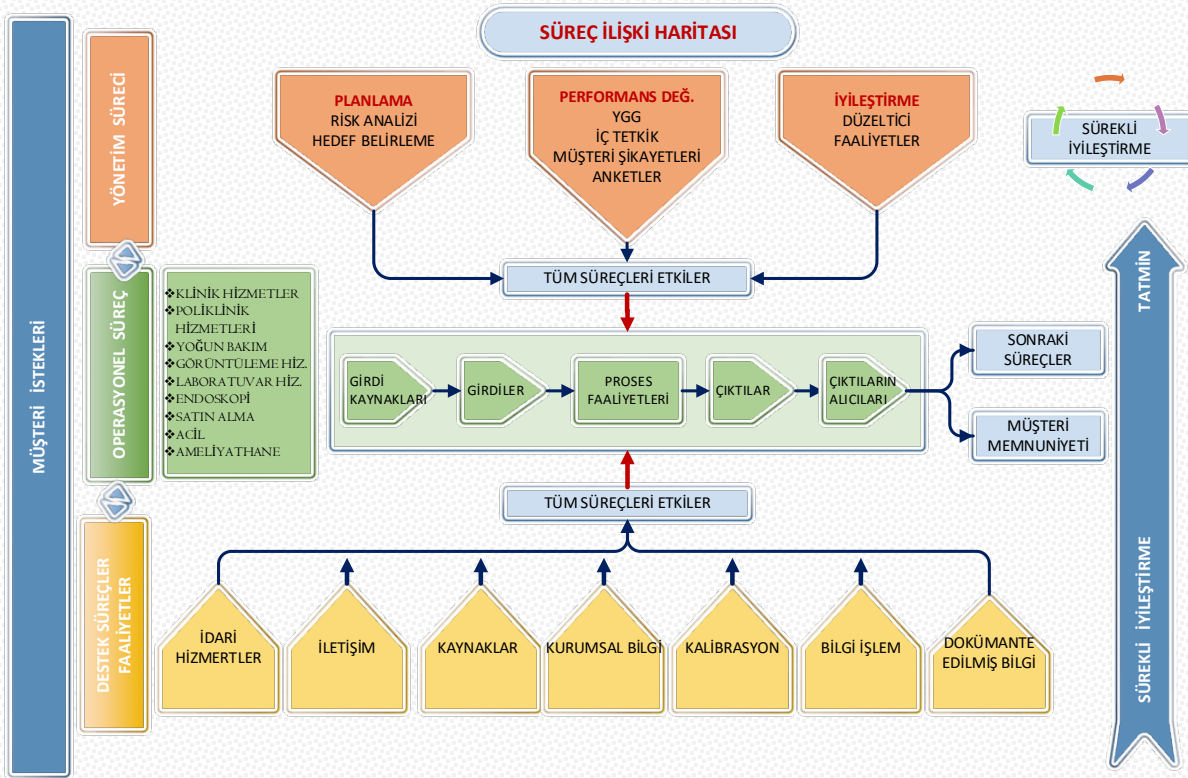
SÜREÇ İLİŞKİ HARİTASI

MÜŞTERİ İSTEKLERİ

YÖNETİM SÜRECİ

PLANLAMA
RİSK ANALİZİ
HEDEF BELİRLEME

PERFORMANS DEĞ.
YGG
İÇ TETKİK
MÜŞTERİ ŞİKAYETLERİ
ANKETLER

İYİLEŞTİRME
DÜZELTİCİ
FAALİYETLER

SÜREKLİ
İYİLEŞTİRME

TÜM SÜREÇLERİ ETKİLER

OPERASYONEL SÜREÇ

❖KLİNİK HİZMETLER
❖POLİKLİNİK HİZMETLERİ
❖YOĞUN BAKIM
❖GÖRÜNTÜLEME HİZ.
❖LABORATUVAR HİZ.
❖ENDOSKOPİ
❖SATIN ALMA
❖ACİL
❖AMELİYATHANE

GİRDİ KAYNAKLARI
GİRDİLER
PROSES FAALİYETLERİ
ÇIKTILAR
ÇIKTILARIN ALICILARI

SONRAKİ SÜREÇLER
MÜŞTERİ MEMNUNİYETİ

TATMİN

TÜM SÜREÇLERİ ETKİLER

DESTEK SÜREÇLER FAALİYETLER

İDARİ HİZMERTLER
İLETİŞİM
KAYNAKLAR
KURUMSAL BİLGİ
KALİBRASYON
BİLGİ İŞLEM
DOKÜMANTE EDİLMİŞ BİLGİ

SÜREKLİ İYİLEŞTİRME